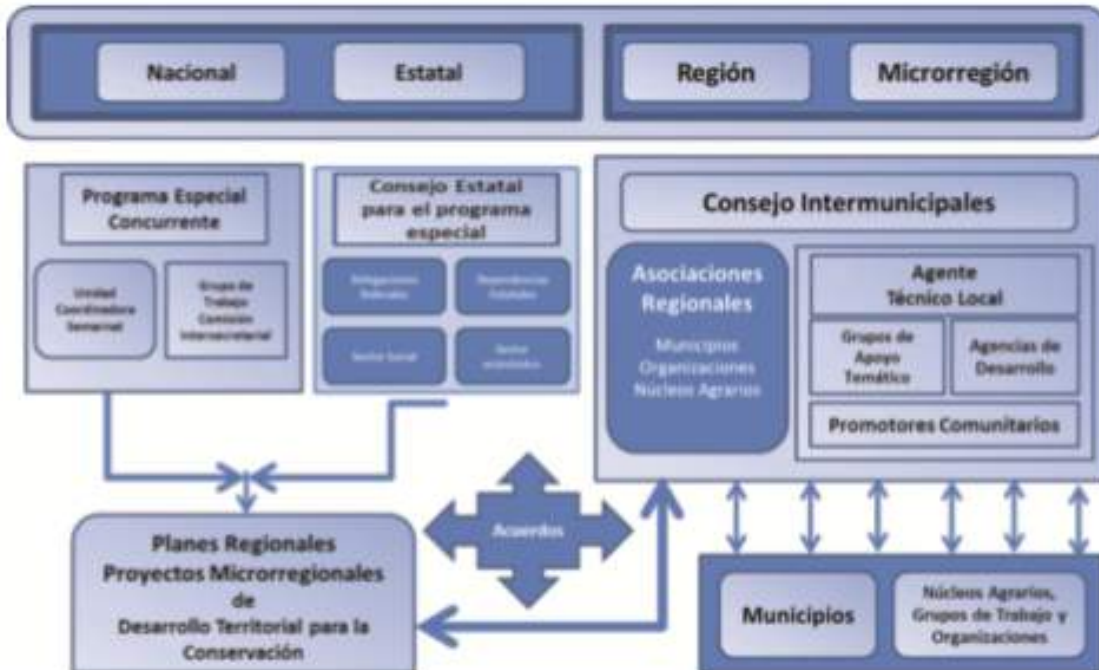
Nacional

Estatal

Región

Microrregión

Programa Especial Concurrente

Unidad Coordinadora Semarnat

Grupo de Trabajo Comisión Intersecretarial

Consejo Estatal para el programa especial

Delegaciones Federales

Dependencias Estatales

Sector Social

Sector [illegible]

Consejo Intermunicipales

Asociaciones Regionales

Municipios Organizaciones Núcleos Agrarios

Agente Técnico Local

Grupos de Apoyo Temático

Agencias de Desarrollo

Promotores Comunitarios

Acuerdos

Planes Regionales Proyectos Microrregionales de Desarrollo Territorial para la Conservación

Municipios

Núcleos Agrarios, Grupos de Trabajo y Organizaciones